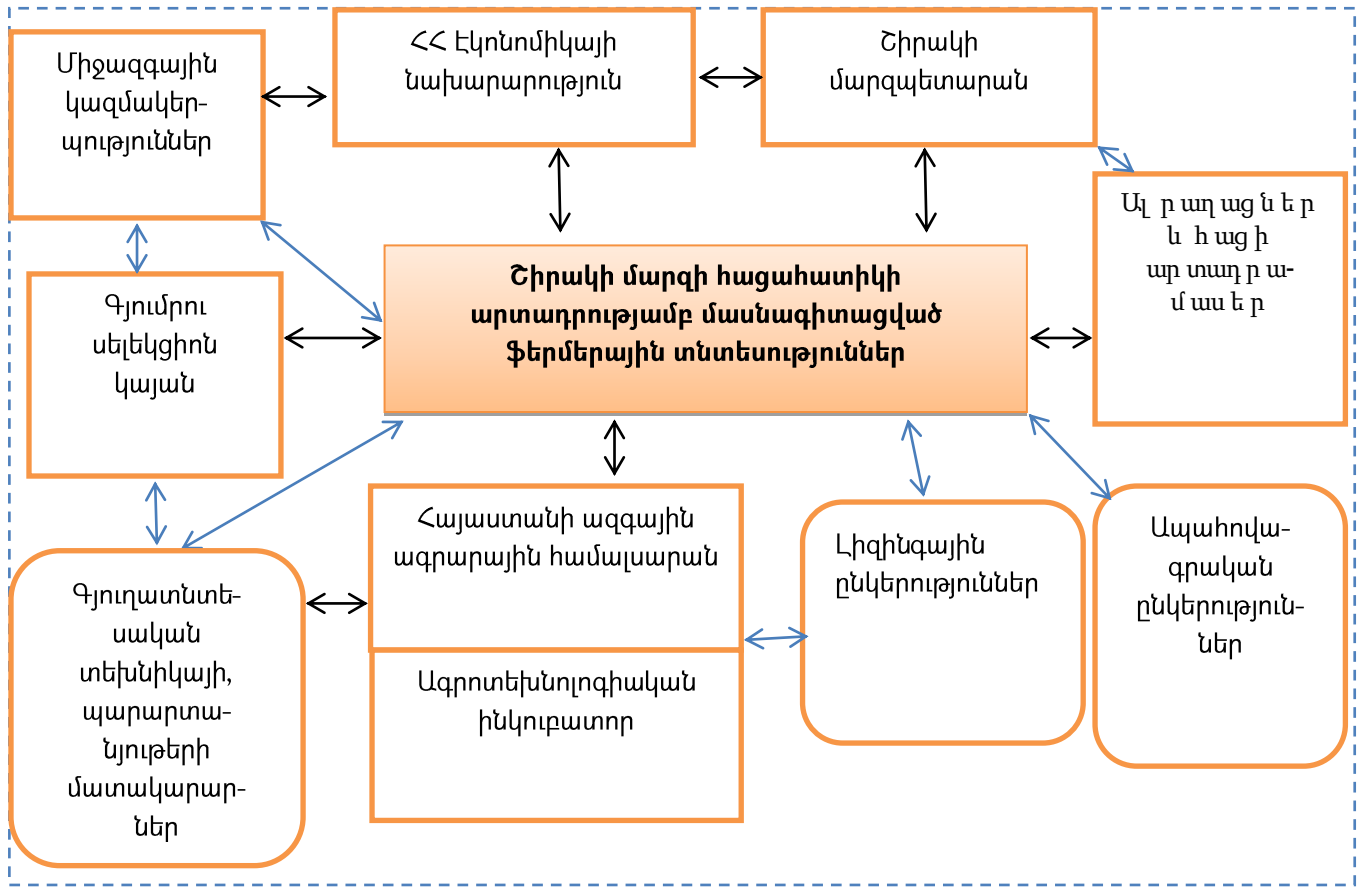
Միջազգային կազմակեր-պություններ

ՀՀ էկոնոմիկայի նախարարություն

Շիրակի մարզպետարան

Ալ ր աղ աց ն ե ր
և հ աց ի
ար տադ ր ա-
մ աս ե ր

Գյումրու սելեկցիոն կայան

Շիրակի մարզի հացահատիկի արտադրությամբ մասնագիտացված ֆերմերային տնտեսություններ

Գյուղատնտե-սական տեխնիկայի, պարարտա-նյութերի մատակարար-ներ

Հայաստանի ազգային ագրարային համալսարան

Ագրոտեխնոլոգիական ինկուբատոր

Լիզինգային ընկերություններ

Ապահովա-գրական ընկերություն-ներ